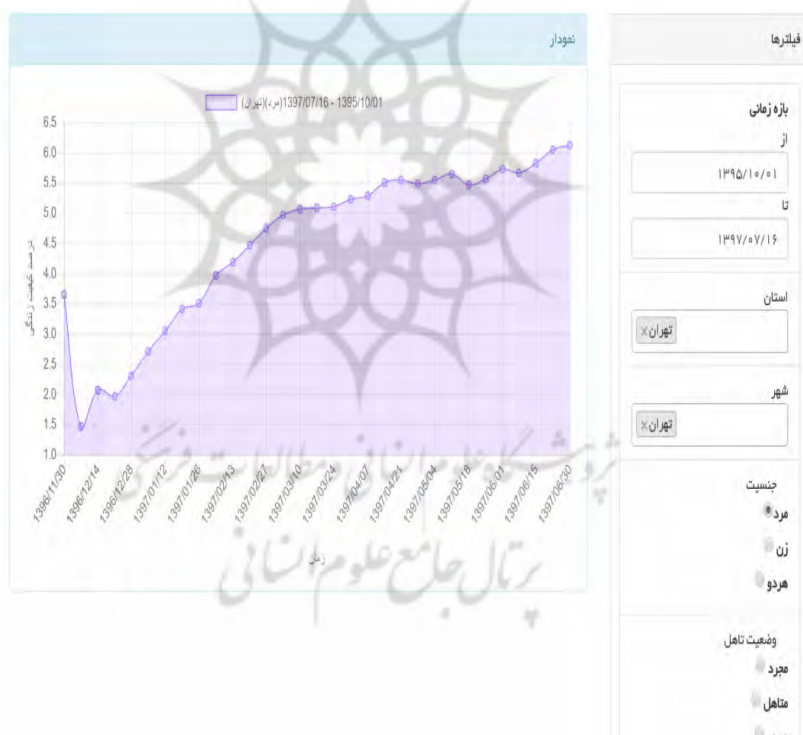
فیلترها

بازه زمانی

از

۱۳۹۵/۱۰/۰۱

تا

۱۳۹۷/۰۷/۱۶

استان

تهران×

شهر

تهران×

جنسیت

مرد

زن

هردو

وضعیت تاهل

مجرد

متاهل

نمودار

1397/07/16 - 1395/10/01(مرد)(تهران)

6.5
6.0
5.5
5.0
4.5
4.0
3.5
3.0
2.5
2.0
1.5
1.0

درصد کیفیت زندگی

1396/11/30
1396/12/14
1396/12/28
1397/01/12
1397/01/26
1397/02/13
1397/02/27
1397/03/10
1397/03/24
1397/04/07
1397/04/21
1397/05/04
1397/05/18
1397/06/01
1397/06/15
1397/06/30

زمان

پژوهشگاه علوم انسانی و مطالعات فرهنگی
پرتال جامع علوم انسانی